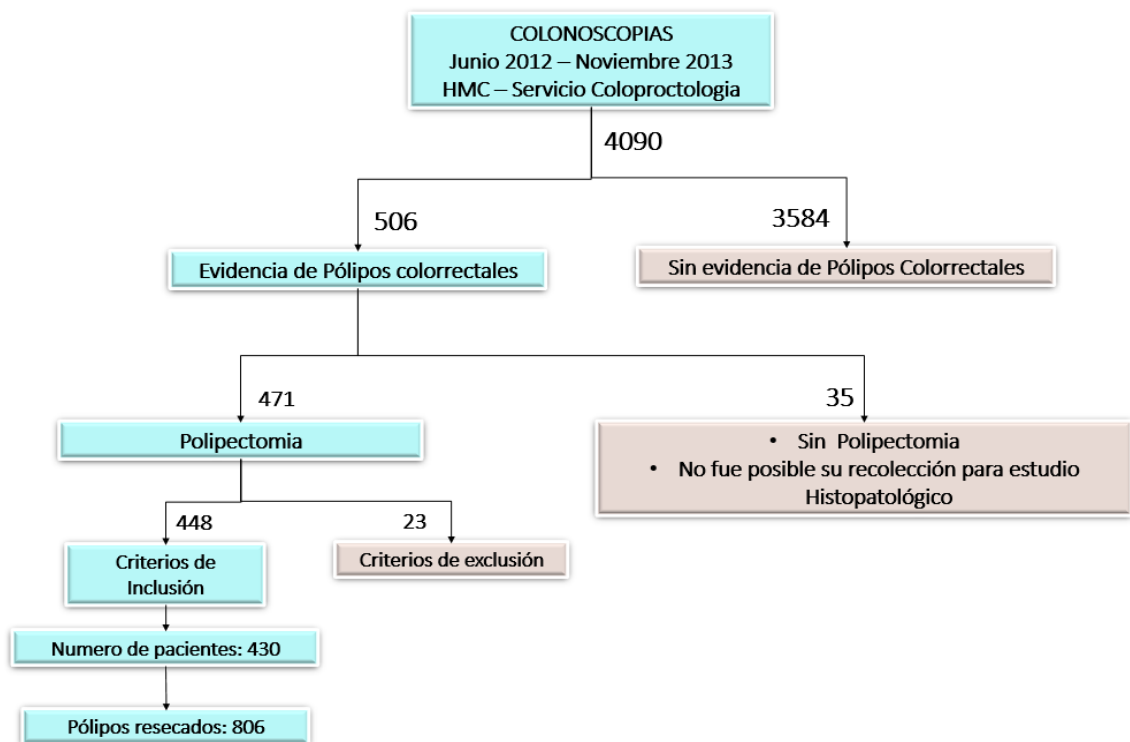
COLONOSCOPIAS
Junio 2012 – Noviembre 2013
HMC – Servicio Coloproctologia

4090

506

Evidencia de Pólipos colorrectales

3584

Sin evidencia de Pólipos Colorrectales

471

Polipectomia

35

• Sin Polipectomia
• No fue posible su recolección para estudio Histopatológico

448

Criterios de Inclusión

23

Criterios de exclusión

Numero de pacientes: 430

Pólipos resecados: 806